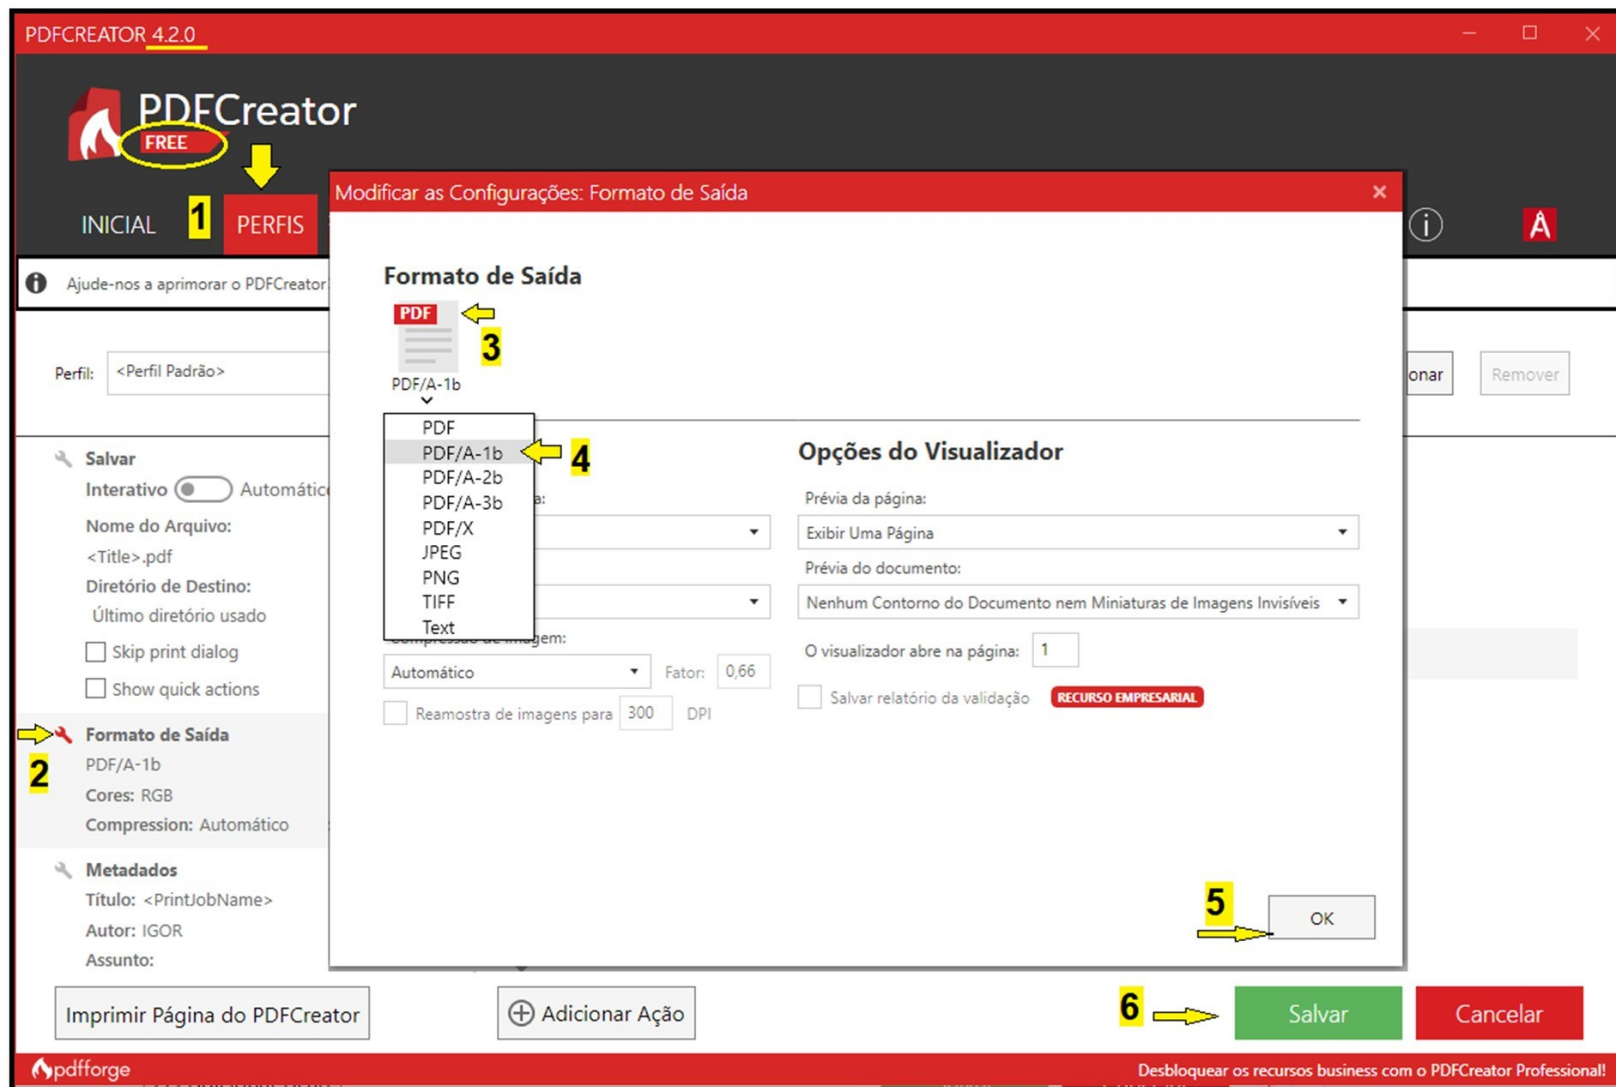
PDFCREATOR 4.2.0

PDFCreator
FREE

INICIAL 1 PERFIS

Ajude-nos a aprimorar o PDFCreator

Perfil: <Perfil Padrão>

onar Remover

Salvar
Interativo Automátic
Nome do Arquivo:
<Title>.pdf
Diretório de Destino:
Último diretório usado
Skip print dialog
Show quick actions

Formato de Saída
2
PDF/A-1b
Cores: RGB
Compression: Automático

Metadados
Título: <PrintJobName>
Autor: IGOR
Assunto:

Modificar as Configurações: Formato de Saída

Formato de Saída

PDF
3
PDF/A-1b

PDF
PDF/A-1b
4
PDF/A-2b
PDF/A-3b
PDF/X
JPEG
PNG
TIFF
Text

a:

Compressão de imagem:
Automático
Fator: 0,66
Reamostra de imagens para 300 DPI

Opções do Visualizador
Prévia da página:
Exibir Uma Página
Prévia do documento:
Nenhum Contorno do Documento nem Miniaturas de Imagens Invisíveis
O visualizador abre na página: 1
Salvar relatório da validação RECURSO EMPRESARIAL

5
OK

Imprimir Página do PDFCreator
Adicionar Ação
6
Salvar
Cancelar

pdfforge
Desbloquear os recursos business com o PDFCreator Professional!